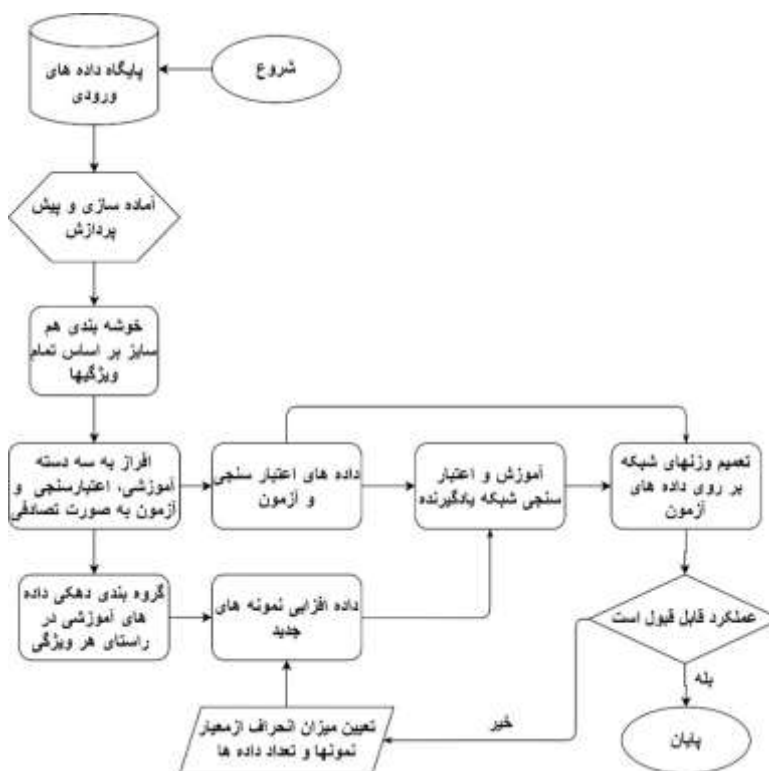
شروع

پایگاه داده های ورودی

آماده سازی و پیش پردازش

خوشه بندی هم سایز بر اساس تمام ویژگیها

افراز به سه دسته آموزشی، اعتبارسنجی و آزمون به صورت تصادفی

داده های اعتبار سنجی و آزمون

آموزش و اعتبار سنجی شبکه یادگیرنده

تعمیم وزنهای شبکه بر روی داده های آزمون

گروه بندی دهکی داده های آموزشی در راستای هر ویژگی

داده افزایی نمونه های جدید

عملکرد قابل قبول است

بله

پایان

خیر

تعیین میزان انحراف ازمعیار نمونها و تعداد داده ها